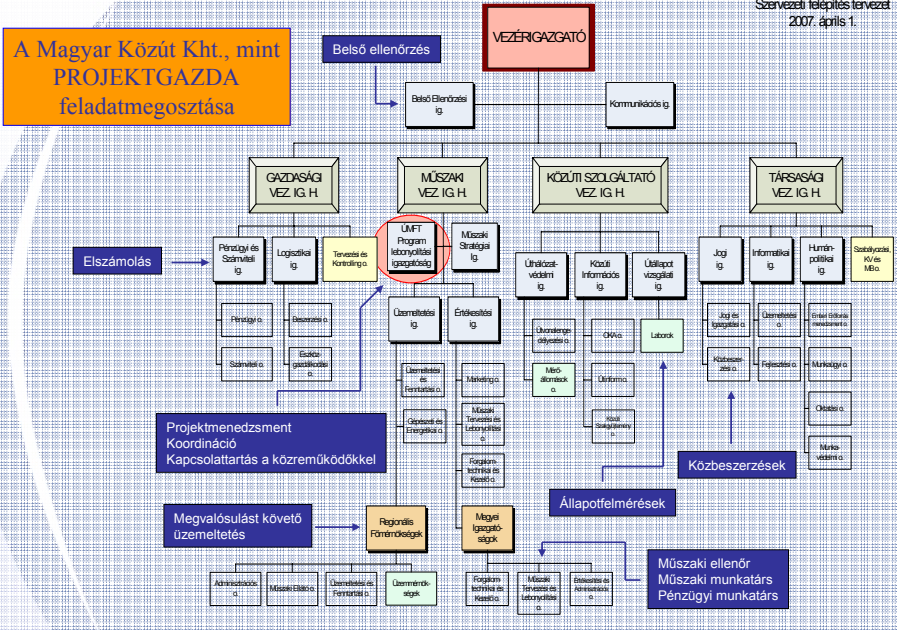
Szervezeti felépítés tervezet
2007. április 1.

A Magyar Közút Kht., mint PROJEKTGAZDA feladatmegosztása

VEZÉRIGAZGATÓ

Belső ellenőrzés

Belső Ellenőrzési ig.

Kommunikációs ig.

GAZDASÁGI VEZ. IG. H.

MŰSZAKI VEZ. IG. H.

KÖZÚTI SZOLGÁLTATÓ VEZ. IG. H.

TÁRSASÁGI VEZ. IG. H.

Elszámolás

Pénzügyi és Számviteli ig.

Logisztikai ig.

Tervezési és Kontrolling o.

ÜMFT Program lebonyolítási igazgatóság

Műszaki Stratégiai ig.

Úthálózat-védelmi ig.

Közúti Információs ig.

Útállapot vizsgálati ig.

Jogi ig.

Informatikai ig.

Humán-politikai ig.

Szabályozási, KV és MIR o.

Pénzügyi o.

Beszerzési o.

Számviteli o.

Eszköz-gazdálkodási o.

Üzemeltetési ig.

Értékesítési ig.

Útkonzalenge-délyezési o.

Mérő-állomások o.

OKA o.

Útinform o.

Közúti Szolgáltatási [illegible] o.

Laborok

Jogi és Igazgatási o.

Közbeszer-zési o.

Üzemeltetési o.

Fejlesztési o.

Emberi Erőforrás menedzsment o.

Munkaügyi o.

Oktatási o.

Munka-védelmi o.

Üzemeltetési és Fenntartási o.

Gépészeti és Energetikai o.

Marketing o.

Műszaki Tervezési és Lebonyolítási o.

Forgalom-technika és Kezelő o.

Projektmenedzsment
Koordináció
Kapcsolattartás a közreműködőkkel

Közbeszerzések

Állapotfelmérések

Megvalósulást követő üzemeltetés

Regionális Főmérnökségek

Megyei Igazgató-ságok

Műszaki ellenőr
Műszaki munkatárs
Pénzügyi munkatárs

Adminisztrációs o.

Műszaki Ellátó o.

Üzemeltetési és Fenntartási o.

Üzemmérnök-ségek

Forgalom-technikai és Kezelő o.

Műszaki Tervezési és Lebonyolítási o.

Értékesítési és Adminisztrációs o.